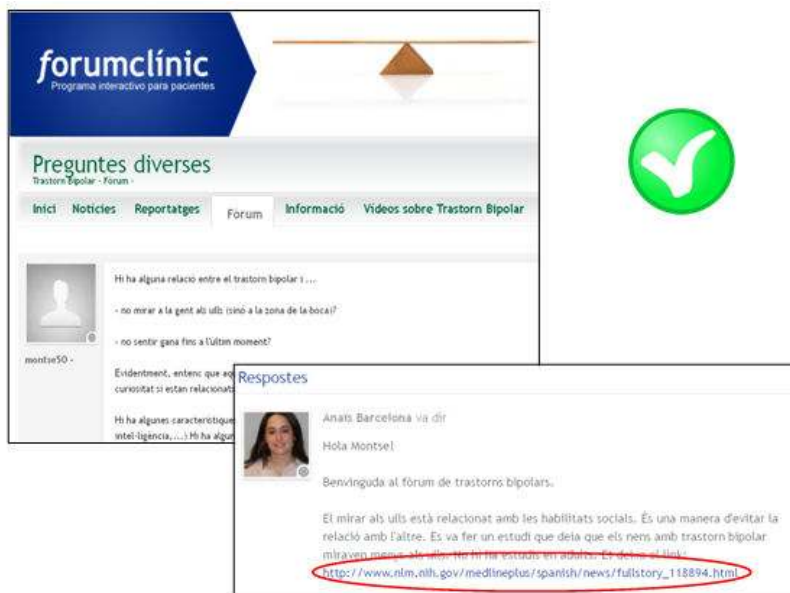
forumclínic
Programa interactivo para pacientes

Preguntes diverses
Trastorn Bipolar - Fòrum -

Inici Notícies Reportatges Fòrum Informació Videos sobre Trastorn Bipolar

montse50 -

Hi ha alguna relacio entre el trastorn bipolar i ...

- no mirar a la gent als ulls (sinó a la zona de la boca)?

- no sentir gana fins a l'últim moment?

Evidentment, entenc que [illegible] curiositat si estan relacionat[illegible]

Hi ha algunes característique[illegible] intel·ligència,...) Hi ha algu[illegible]

Respostes

Anais Barcelona va dir

Hola Montse!

Benvinguda al fòrum de trastorns bipolars.

El mirar als ulls està relacionat amb les habilitats socials. És una manera d'evitar la relació amb l'altre. Es va fer un estudi que deia que els nens amb trastorn bipolar miraven menys als ulls. No hi ha estudis en adults. Et deixo el link:
http://www.nlm.nih.gov/medlineplus/spanish/news/fullstory_118894.html